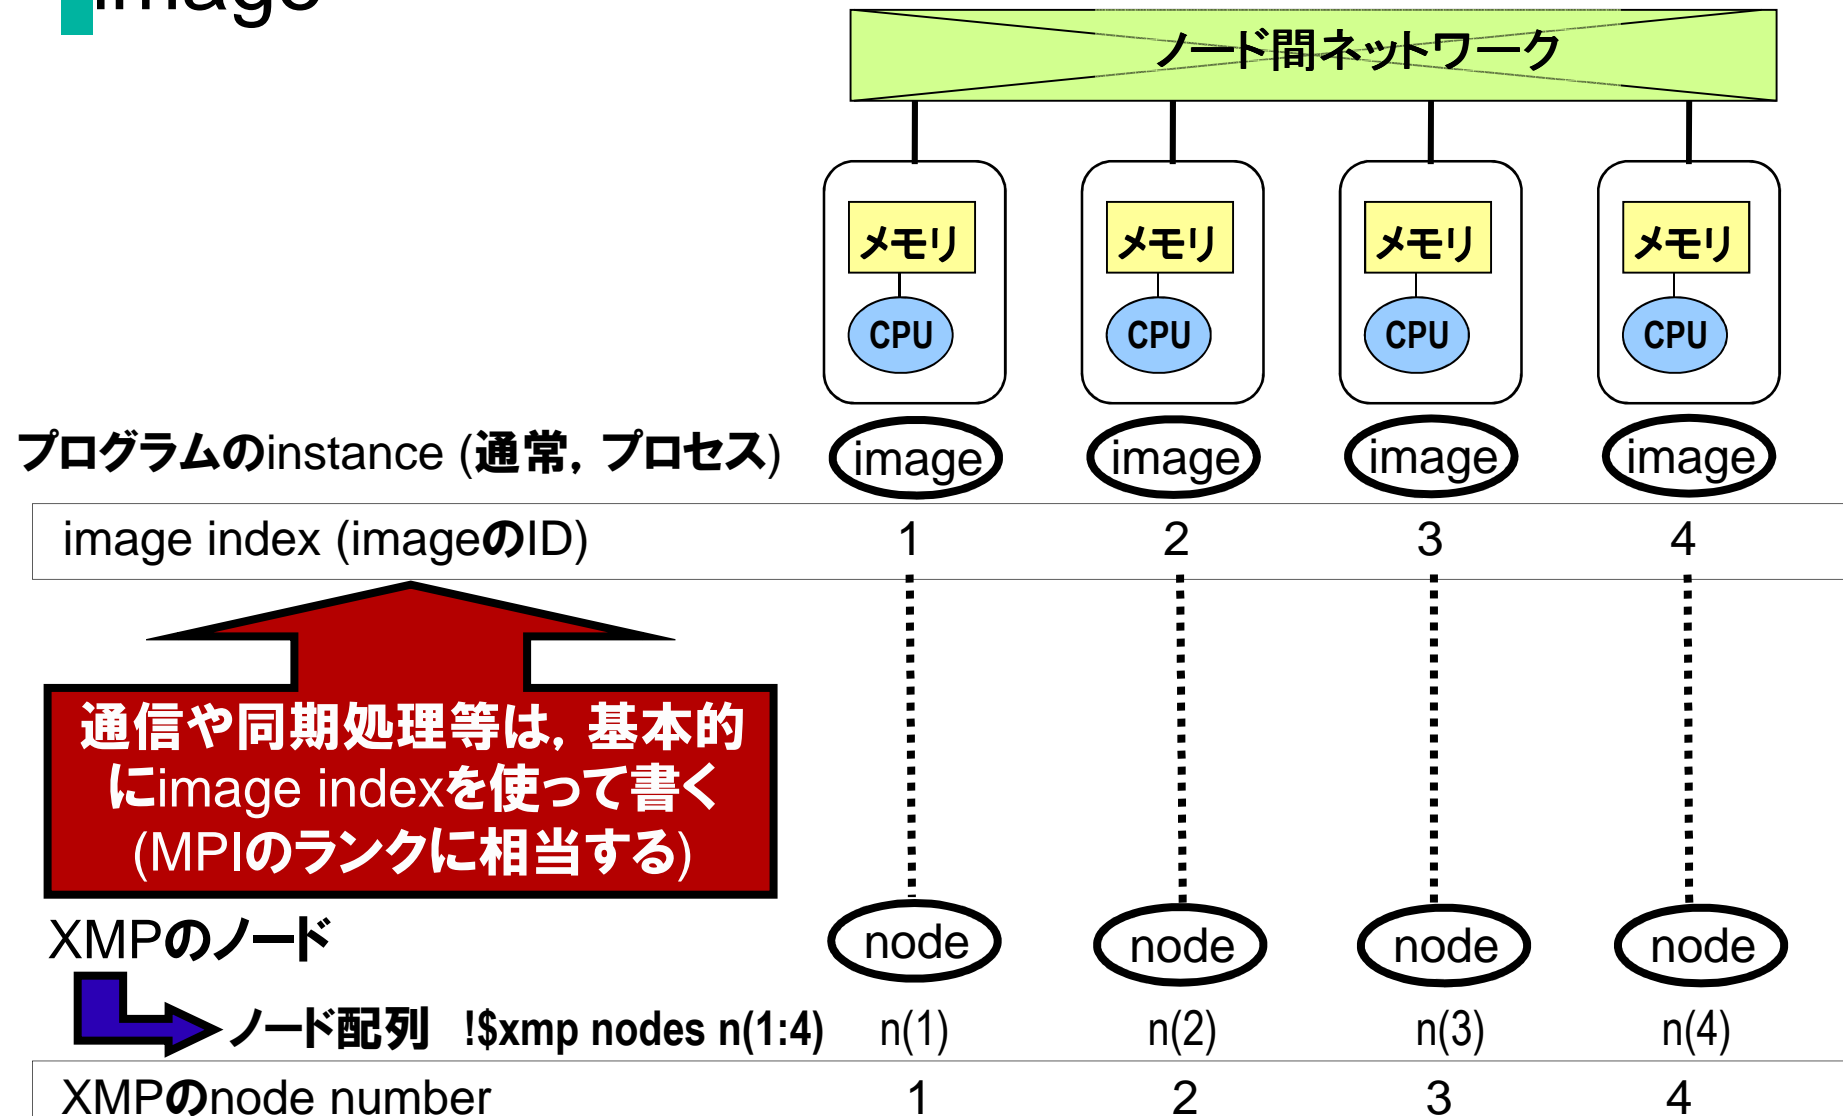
ノード間ネットワーク

メモリ
CPU

メモリ
CPU

メモリ
CPU

メモリ
CPU

プログラムのinstance (通常，プロセス)

image image image image

image index (imageのID) 1 2 3 4

通信や同期処理等は，基本的にimage indexを使って書く(MPIのランクに相当する)

XMPのノード

node node node node

ノード配列 !$xmp nodes n(1:4) n(1) n(2) n(3) n(4)

XMPのnode number 1 2 3 4